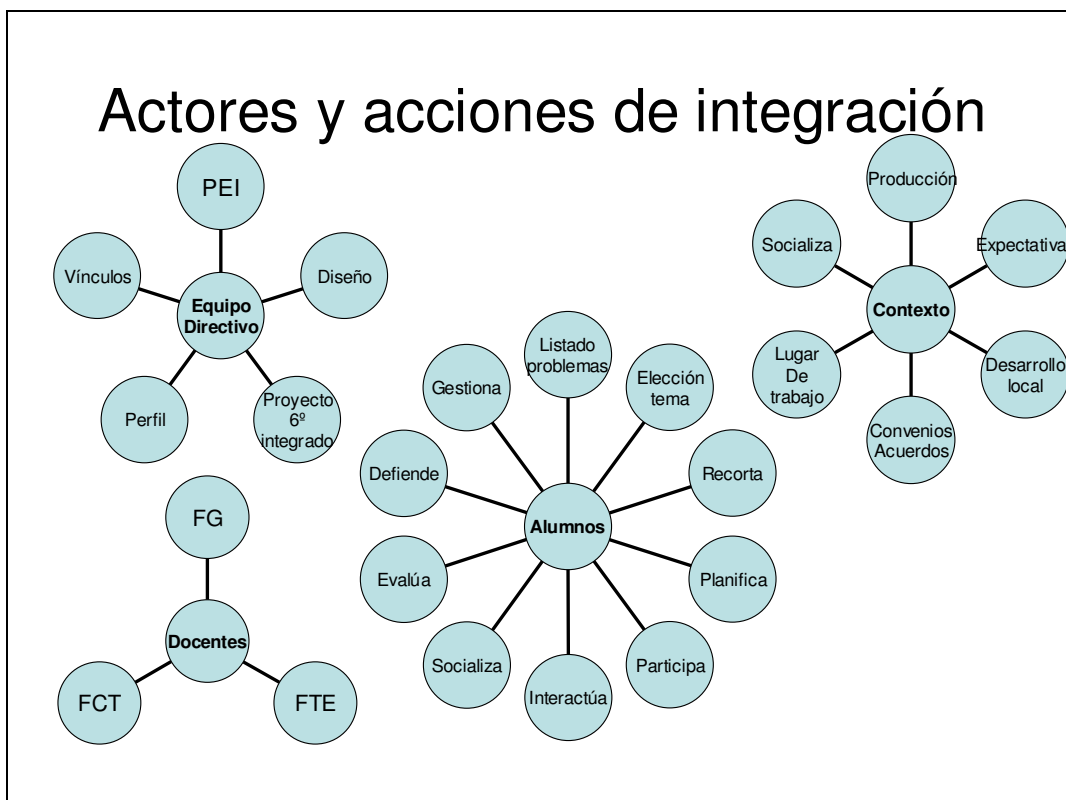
Actores y acciones de integración

PEI
Vínculos
Equipo Directivo
Diseño
Perfil
Proyecto 6º integrado

Producción
Socializa
Expectativa
Contexto
Lugar De trabajo
Desarrollo local
Convenios Acuerdos

Listado problemas
Gestiona
Elección tema
Defiende
Recorta
Alumnos
Evalúa
Planifica
Socializa
Interactúa
Participa

FG
Docentes
FCT
FTE